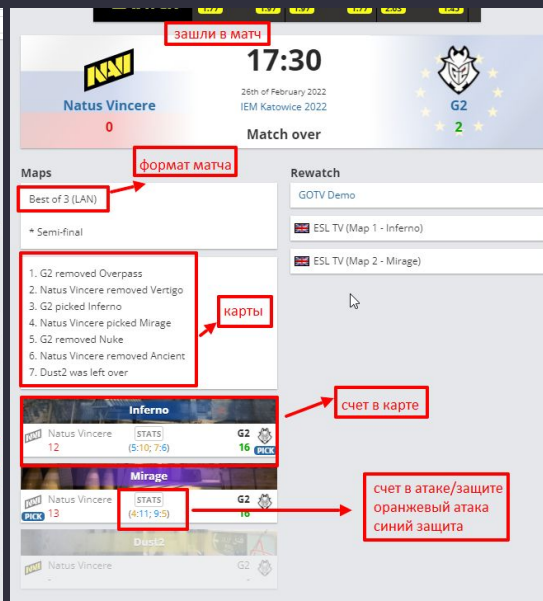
зашли в матч

17:30

26th of February 2022
IEM Katowice 2022

Natus Vincere
0

G2
2

Match over

Maps

формат матча

Best of 3 (LAN)

* Semi-final

1. G2 removed Overpass
2. Natus Vincere removed Vertigo
3. G2 picked Inferno
4. Natus Vincere picked Mirage
5. G2 removed Nuke
6. Natus Vincere removed Ancient
7. Dust2 was left over

карты

Rewatch

GOTV Demo

ESL TV (Map 1 - Inferno)

ESL TV (Map 2 - Mirage)

Inferno

Natus Vincere
12
STATS
(5:10; 7:6)
G2
16
PICK

счет в карте

Mirage

PICK
Natus Vincere
13
STATS
(4:11; 9:5)
G2
16

счет в атаке/защите
оранжевый атака
синий защита

Dust2

Natus Vincere
-
G2
-